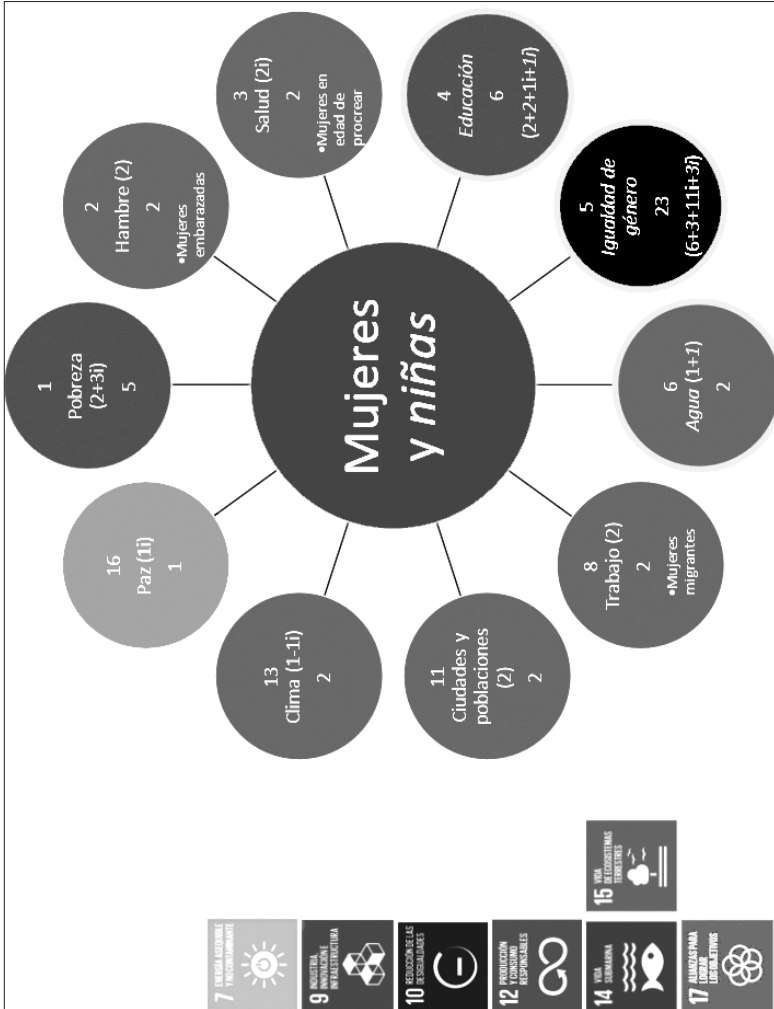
Mujeres y niñas

1
Pobreza (2+3i)
5

2
Hambre (2)
2
•Mujeres embarazadas

3
Salud (2i)
2
•Mujeres en edad de procrear

4
Educación
6
(2+2+1i+1i)

5
Igualdad de género
23
(6+3+11i+3i)

6
Agua (1+1)
2

8
Trabajo (2)
2
•Mujeres migrantes

11
Ciudades y poblaciones (2)
2

13
Clima (1-1i)
2

16
Paz (1i)
1

7 ENERGÍA ASEQUIBLE Y NO CONTAMINANTE

9 INDUSTRIA, INNOVACIÓN E INFRAESTRUCTURA

10 REDUCCIÓN DE LAS DESIGUALDADES

12 PRODUCCIÓN Y CONSUMO RESPONSABLES

14 VIDA SUBMARINA

15 VIDA DE ECOSISTEMAS TERRESTRES

17 ALIANZAS PARA LOGRAR LOS OBJETIVOS